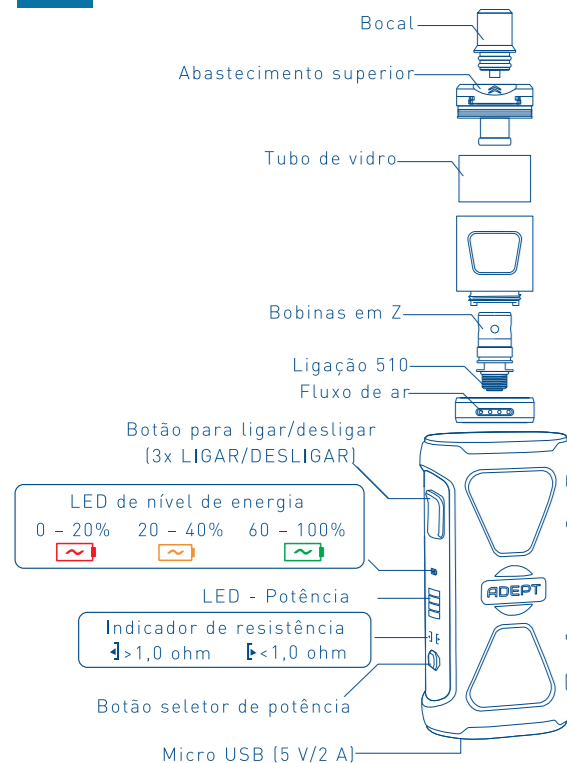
Bocal

Abastecimento superior

Tubo de vidro

Bobinas em Z

Ligação 510

Fluxo de ar

Botão para ligar/desligar (3x LIGAR/DESLIGAR)

LED de nível de energia

0 – 20%  20 – 40%  60 – 100%

ADEPT

LED - Potência

Indicador de resistência

>1,0 ohm  <1,0 ohm

Botão seletor de potência

Micro USB (5 V/2 A)